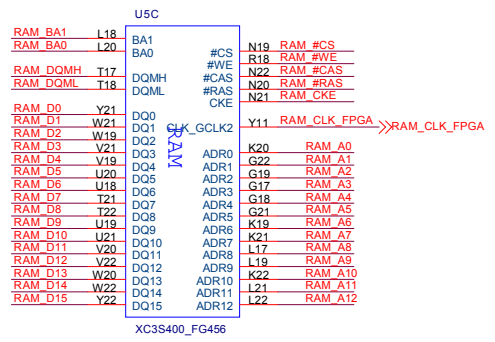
U5C

RAM_BA1 L18 BA1
RAM_BA0 L20 BA0

RAM_DQMH T17 DQMH
RAM_DQML T18 DQML

RAM_D0 Y21 DQ0
RAM_D1 W21 DQ1
RAM_D2 W19 DQ2
RAM_D3 V21 DQ3
RAM_D4 V19 DQ4
RAM_D5 U20 DQ5
RAM_D6 U18 DQ6
RAM_D7 T21 DQ7
RAM_D8 T22 DQ8
RAM_D9 U19 DQ9
RAM_D10 U21 DQ10
RAM_D11 V20 DQ11
RAM_D12 V22 DQ12
RAM_D13 W20 DQ13
RAM_D14 W22 DQ14
RAM_D15 Y22 DQ15

RAM

#CS N19 RAM_#CS
#WE R18 RAM_#WE
#CAS N22 RAM_#CAS
#RAS N20 RAM_#RAS
CKE N21 RAM_CKE

CLK_GCLK2 Y11 RAM_CLK_FPGA RAM_CLK_FPGA

ADR0 K20 RAM_A0
ADR1 G22 RAM_A1
ADR2 G19 RAM_A2
ADR3 G17 RAM_A3
ADR4 G18 RAM_A4
ADR5 G21 RAM_A5
ADR6 K19 RAM_A6
ADR7 K21 RAM_A7
ADR8 L17 RAM_A8
ADR9 L19 RAM_A9
ADR10 K22 RAM_A10
ADR11 L21 RAM_A11
ADR12 L22 RAM_A12

XC3S400_FG456